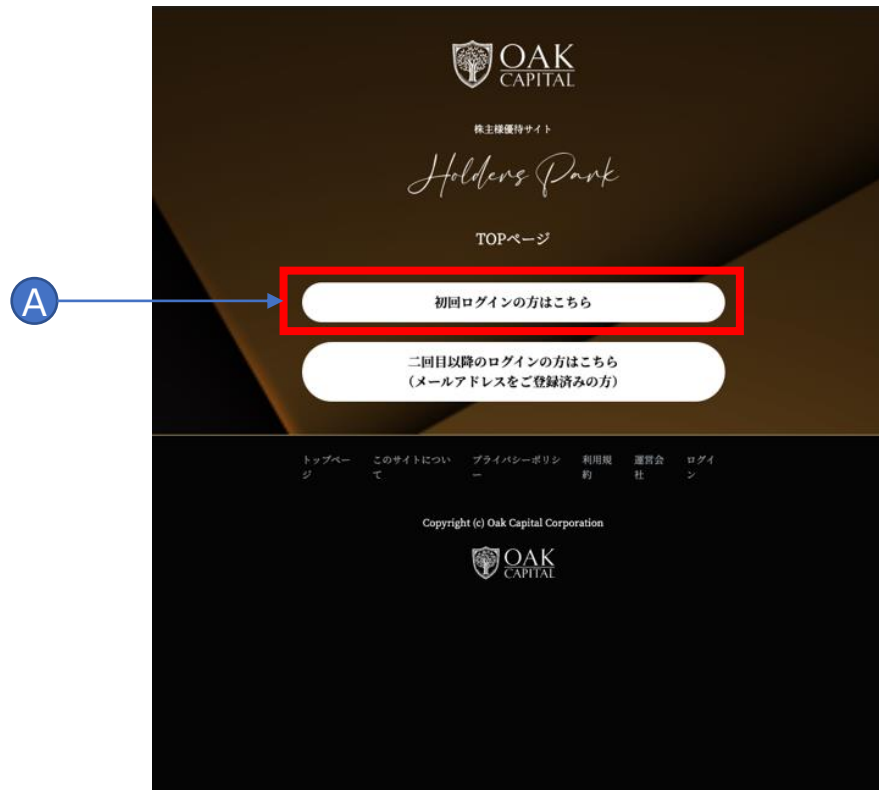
OAK CAPITAL

株主様優待サイト

Holders Park

TOPページ

A

初回ログインの方はこちら

二回目以降のログインの方はこちら
（メールアドレスをご登録済みの方）

トップページ　このサイトについて　プライバシーポリシー　利用規約　運営会社　ログイン

Copyright (c) Oak Capital Corporation

OAK CAPITAL